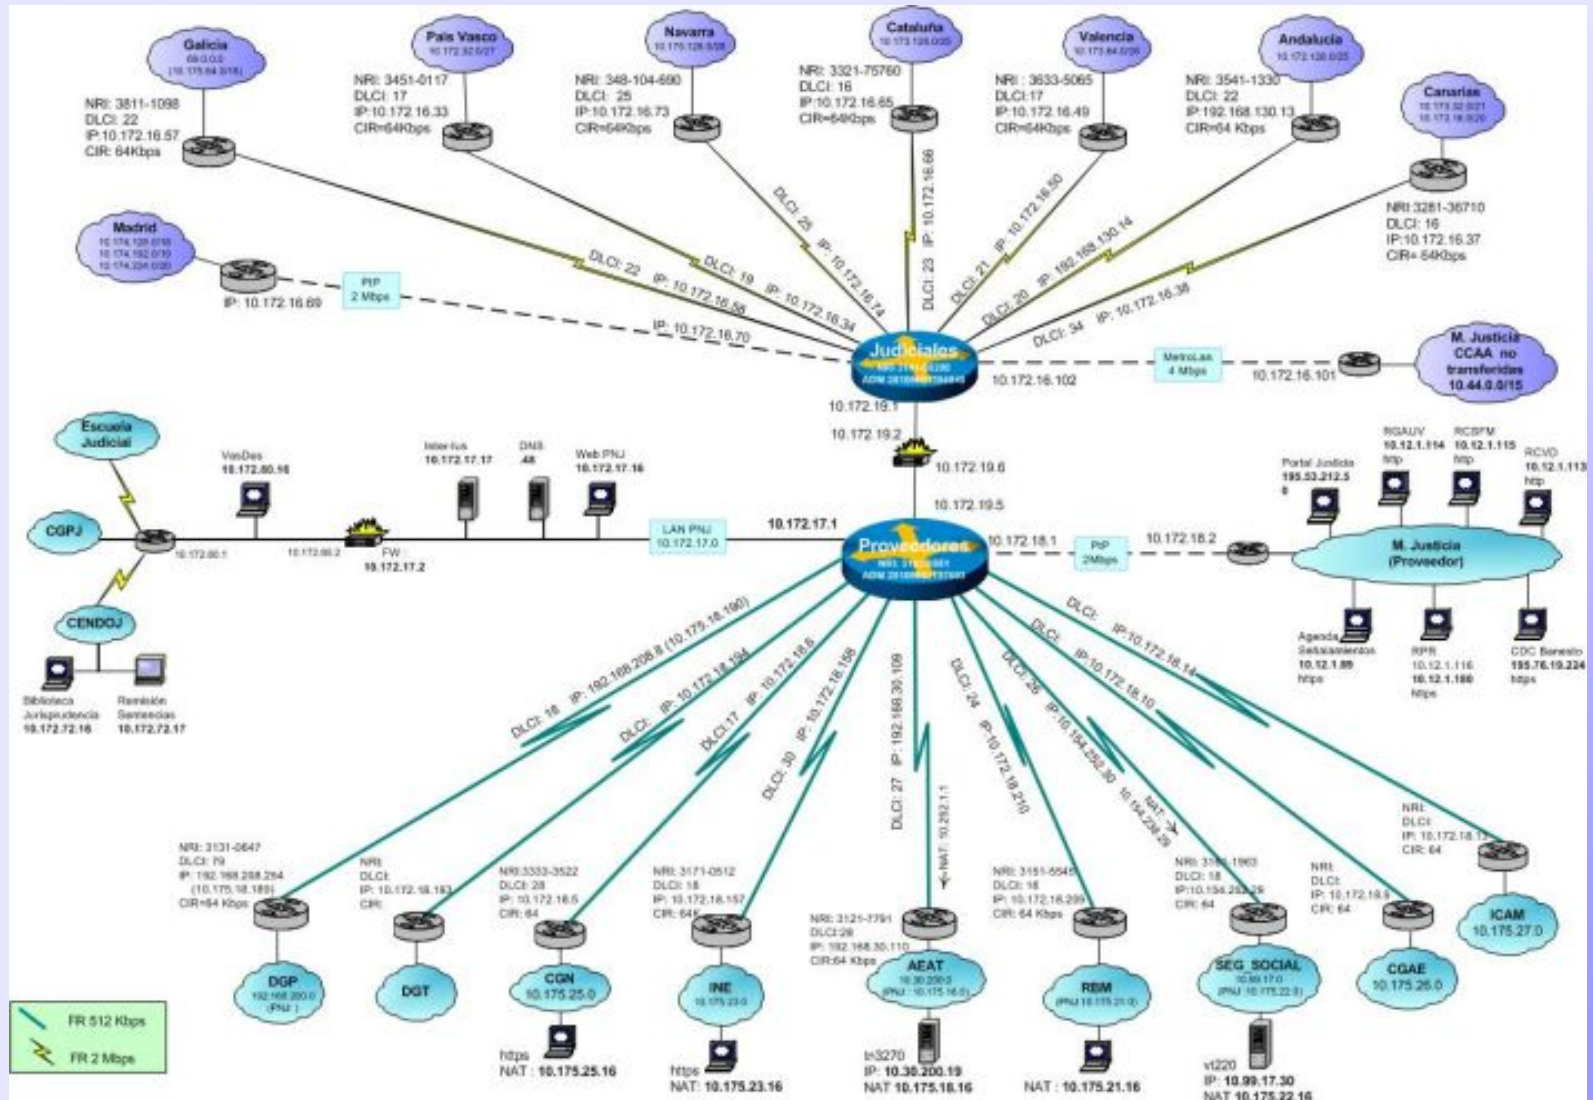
Galicia
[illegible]

NRI: 3811-1098
DLCI: 22
IP:10.172.16.57
CIR: 64Kbps

País Vasco
10.172.32.0/27

NRI: 3451-0117
DLCI: 17
IP:10.172.16.33
CIR=64Kbps

Navarra
10.175.128.0/28

NRI: 348-104-690
DLCI: 25
IP:10.172.16.73
CIR=64Kbps

Cataluña
10.173.128.0/20

NRI: 3321-75760
DLCI: 16
IP:10.172.16.65
CIR=64Kbps

Valencia
10.173.64.0/26

NRI : 3633-5065
DLCI:17
IP:10.172.16.49
CIR=64Kbps

Andalucía
10.172.128.0/20

NRI: 3541-1330
DLCI: 22
IP:192.168.130.13
CIR=64 Kbps

Canarias
10.173.32.0/21
10.173.16.0/20

NRI:3281-36710
DLCI: 16
IP:10.172.16.37
CIR= 64Kbps

Madrid
10.174.128.0/18
10.174.192.0/19
10.174.224.0/20

IP: 10.172.16.69

PtP
2 Mbps

DLCI: 22 IP: 10.172.16.58
DLCI: 19 IP: 10.172.16.34
DLCI: 25 IP: 10.172.16.74
DLCI: 23 IP: 10.172.16.66
DLCI: 21 IP: 10.172.16.50
DLCI: 20 IP: 192.168.130.14
DLCI: 34 IP: 10.172.16.38
IP: 10.172.16.70

Judiciales
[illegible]
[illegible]

10.172.16.102
MetroLan
4 Mbps
10.172.16.101

M. Justicia
CCAA no
transferidas
10.44.0.0/15

10.172.19.1
10.172.19.2
10.172.19.6
10.172.19.5

Escuela
Judicial

CGPJ

CENDOJ

Biblioteca
Jurisprudencia
10.172.72.16

Remisión
Sentencias
10.172.72.17

10.172.80.1
10.172.80.2

VasDes
10.172.80.16

FW
10.172.17.2

Interius
10.172.17.17

DNS
.48

Web PNJ
10.172.17.16

LAN PNJ
10.172.17.0

10.172.17.1

Proveedores
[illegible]
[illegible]

10.172.18.1
PtP
2Mbps
10.172.18.2

Portal Justicia
195.53.212.5
0

RGAUV
10.12.1.114
http

RCSPM
10.12.1.115
http

RCVO
10.12.1.113
http

M. Justicia
(Proveedor)

Agenda
Señalamientos
10.12.1.89
https

RPR
10.12.1.116
10.12.1.100
https

CDC Banesto
195.76.19.224
https

DLCI: 16 IP: 192.168.208.8 (10.175.18.190)
DLCI: IP: 10.172.18.194
DLCI:17 IP: 10.172.18.5
DLCI: 30 IP: 10.172.18.158
DLCI: 27 IP: 192.168.30.109
DLCI: 24 IP: 10.172.18.210
DLCI: 26 IP: 10.154.252.30 10.154.236.29
NAT
DLCI: IP:10.172.18.10
DLCI: IP:10.172.18.14
NAT: 10.252.1.1

NRI: 3131-0647
DLCI: 79
IP: 192.168.208.254
(10.175.18.189)
CIR=64 Kbps

DGP
192.168.200.0
(PNJ : )

NRI:
DLCI:
IP: 10.172.18.193
CIR:

DGT

NRI:3333-3522
DLCI: 28
IP: 10.172.18.5
CIR: 64

CGN
10.175.25.0

https
NAT : 10.175.25.16

NRI: 3171-0512
DLCI: 18
IP: 10.172.18.157
CIR: 64

INE
10.175.23.0

https
NAT: 10.175.23.16

NRI: 3121-7791
DLCI:26
IP: 192.168.30.110
CIR:64 Kbps

AEAT
10.30.200.0
(PNJ: 10.175.16.0)

In3270
IP: 10.30.200.19
NAT 10.175.18.16

NRI: 3151-6545
DLCI: 16
IP: 10.172.18.209
CIR: 64 Kbps

RBM
(PNJ 10.175.21.0)

NAT : 10.175.21.16

NRI: 31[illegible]-1963
DLCI: 18
IP:10.154.2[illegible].29
CIR: 64

SEG_SOCIAL
10.99.17.0
(PNJ 10.175.22.0)

vt220
IP: 10.99.17.30
NAT 10.175.22.16

NRI:
DLCI:
IP: 10.172.18.9
CIR: 64

CGAE
10.175.26.0

NRI:
DLCI:
IP: 10.172.18.13
CIR: 64

ICAM
10.175.27.0

FR 512 Kbps
FR 2 Mbps